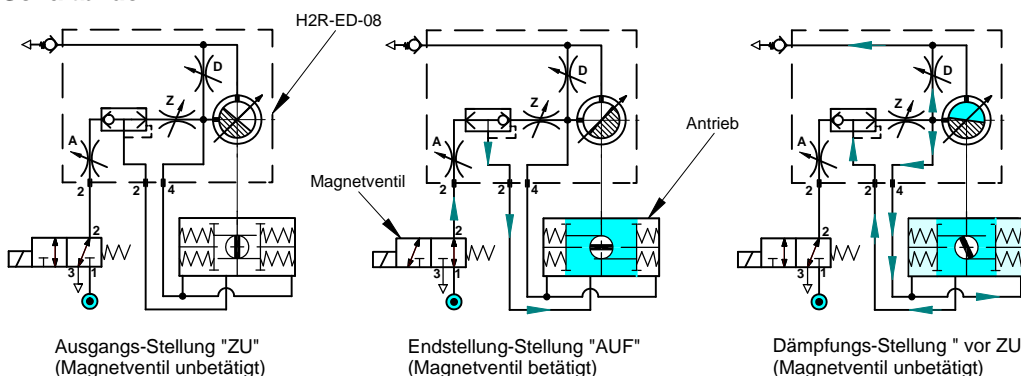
H2R-ED-08

D
Z
A
2
2
4
2
3
1

Ausgangs-Stellung "ZU"
(Magnetventil unbetätigt)

Antrieb
Magnetventil
D
Z
A
2
2
4
2
3
1

Endstellung-Stellung "AUF"
(Magnetventil betätigt)

D
Z
A
2
2
4
2
3
1

Dämpfungs-Stellung " vor ZU
(Magnetventil unbetätigt)